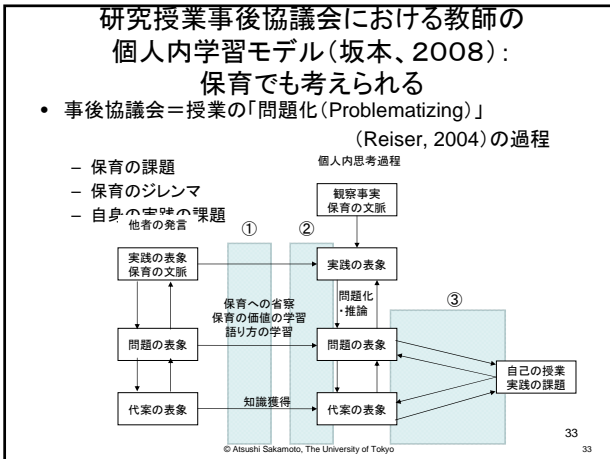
研究授業事後協議会における教師の個人内学習モデル（坂本、2008）：保育でも考えられる

• 事後協議会＝授業の「問題化（Problematizing）」（Reiser, 2004）の過程

– 保育の課題
– 保育のジレンマ
– 自身の実践の課題

個人内思考過程

他者の発言

①

②

③

観察事実
保育の文脈

実践の表象
保育の文脈

実践の表象

問題化
・推論

保育への省察
保育の価値の学習
語り方の学習

問題の表象

問題の表象

自己の授業
実践の課題

代案の表象

知識獲得

代案の表象

33

© Atsushi Sakamoto, The University of Tokyo

33